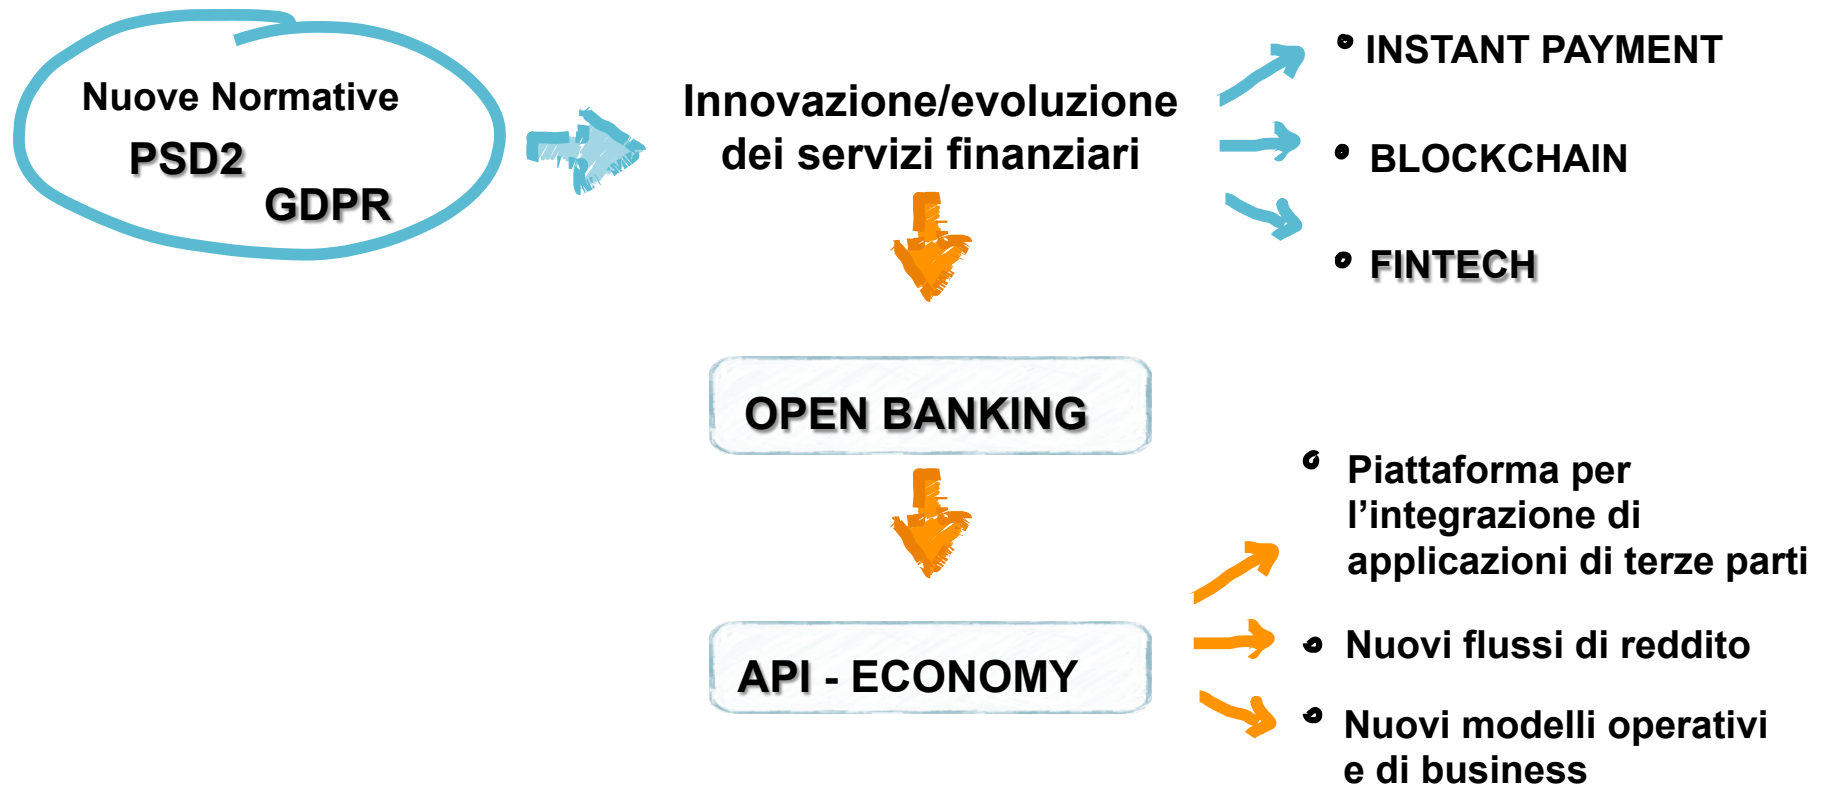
Nuove Normative
PSD2
GDPR

Innovazione/evoluzione dei servizi finanziari

• INSTANT PAYMENT
• BLOCKCHAIN
• FINTECH

OPEN BANKING

API - ECONOMY

• Piattaforma per l’integrazione di applicazioni di terze parti
• Nuovi flussi di reddito
• Nuovi modelli operativi e di business